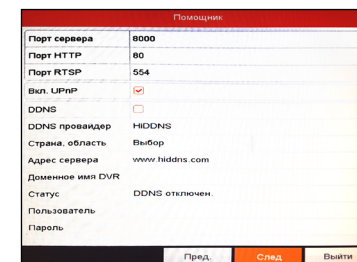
Помощник

| | |
|---|---|
| Порт сервера | 8000 |
| Порт HTTP | 80 |
| Порт RTSP | 554 |
| Вкл. UPnP | ☑ |
| DDNS | ☐ |
| DDNS провайдер | HiDDNS |
| Страна, область | Выбор |
| Адрес сервера | www.hiddns.com |
| Доменное имя DVR | |
| Статус | DDNS отключен. |
| Пользователь | |
| Пароль | |

Пред. След Выйти